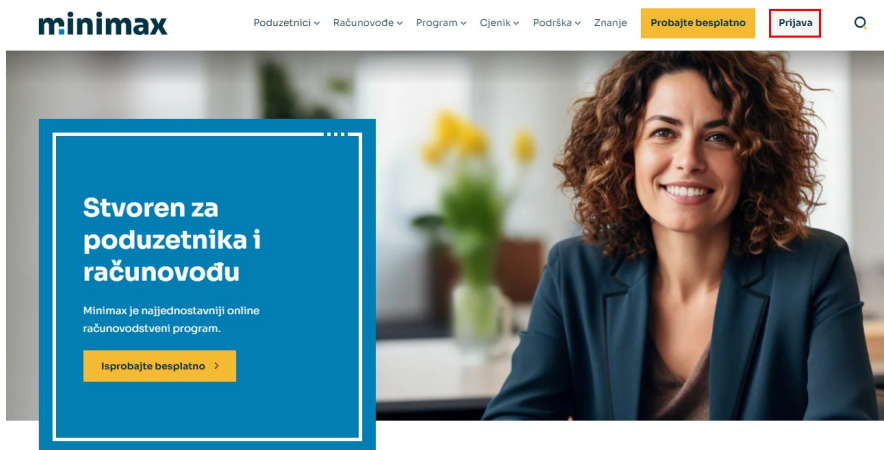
minimax

Poduzetnici ⌄ Računovođe ⌄ Program ⌄ Cjenik ⌄ Podrška ⌄ Znanje Probajte besplatno Prijava

Stvoren za poduzetnika i računovođu

Minimax je najjednostavniji online računovodstveni program.

Isprobajte besplatno ›